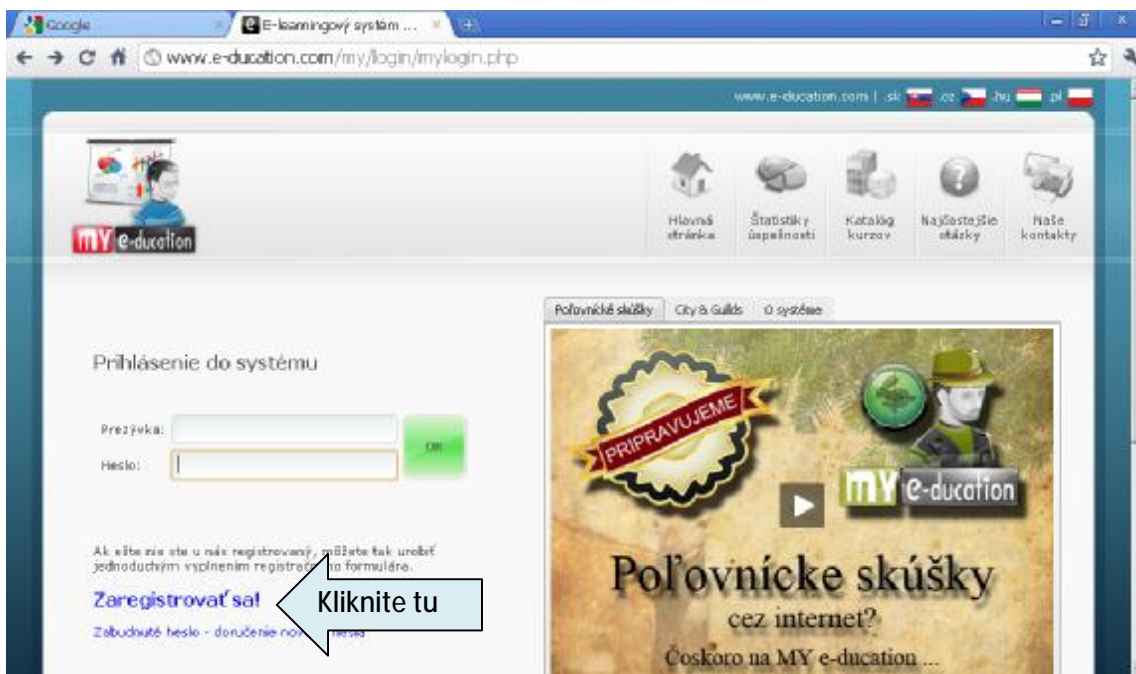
Google
E-learningový systém ...
www.e-ducation.com/my/login/mylogin.php

www.e-ducation.com | .sk .cz .hu .pl

MY e-ducation

Hlavná stránka
Štatistiky úspešnosti
Katalóg kurzov
Najčastejšie otázky
Naše kontakty

Poľovnícke skúšky | City & Guilds | O systéme

Prihlásenie do systému

Prezývka:
Heslo:
OK

Ak ešte nie ste u nás registrovaný, môžete tak urobiť jednoduchým vyplnením registra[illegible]ho formulára.

Zaregistrovať sa!

Kliknite tu

Zabudnuté heslo - doručenie no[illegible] hesla

PRIPRAVUJEME

MY e-ducation

Poľovnícke skúšky
cez internet?
Čoskoro na MY e-ducation ...